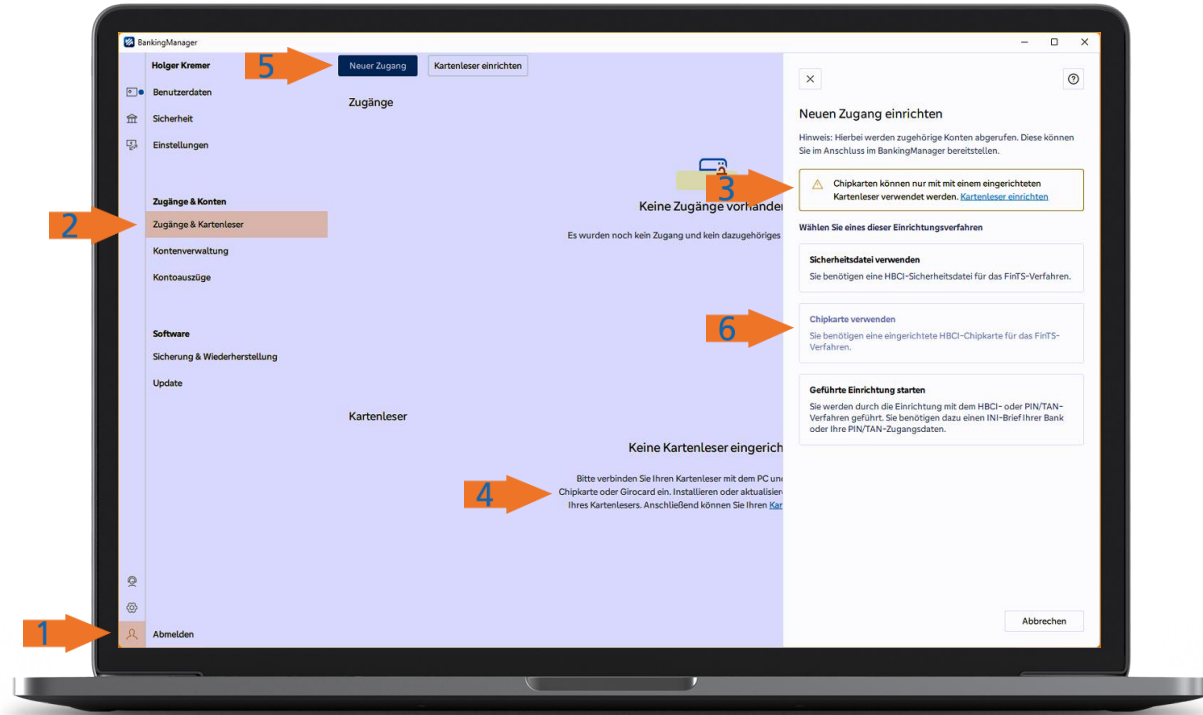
BankingManager

Holger Kremer

Benutzerdaten

Sicherheit

Einstellungen

Zugänge & Konten

Zugänge & Kartenleser

Kontenverwaltung

Kontoauszüge

Software

Sicherung & Wiederherstellung

Update

Abmelden

5 Neuer Zugang Kartenleser einrichten

Zugänge

Keine Zugänge vorhanden

Es wurden noch kein Zugang und kein dazugehöriges

Kartenleser

Keine Kartenleser eingerich

Bitte verbinden Sie Ihren Kartenleser mit dem PC und Chipkarte oder Girocard ein. Installieren oder aktualisier Ihres Kartenlesers. Anschließend können Sie Ihren Kar

Neuen Zugang einrichten

Hinweis: Hierbei werden zugehörige Konten abgerufen. Diese können Sie im Anschluss im BankingManager bereitstellen.

Chipkarten können nur mit mit einem eingerichteten Kartenleser verwendet werden. Kartenleser einrichten

Wählen Sie eines dieser Einrichtungsverfahren

Sicherheitsdatei verwenden
Sie benötigen eine HBCI-Sicherheitsdatei für das FinTS-Verfahren.

Chipkarte verwenden
Sie benötigen eine eingerichtete HBCI-Chipkarte für das FinTS-Verfahren.

Geführte Einrichtung starten
Sie werden durch die Einrichtung mit dem HBCI- oder PIN/TAN-Verfahren geführt. Sie benötigen dazu einen INI-Brief Ihrer Bank oder Ihre PIN/TAN-Zugangsdaten.

Abbrechen

1
2
3
4
6